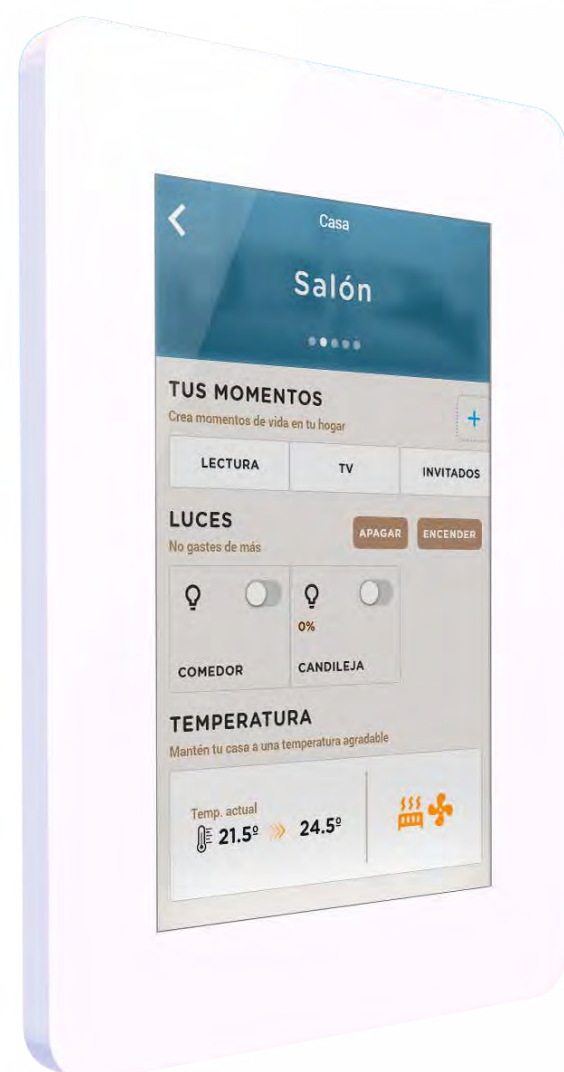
Casa

Salón

TUS MOMENTOS
Crea momentos de vida en tu hogar

+

LECTURA
TV
INVITADOS

LUCES
No gastes de más

APAGAR
ENCENDER

COMEDOR

0%
CANDILEJA

TEMPERATURA
Mantén tu casa a una temperatura agradable

Temp. actual
21.5º
24.5º